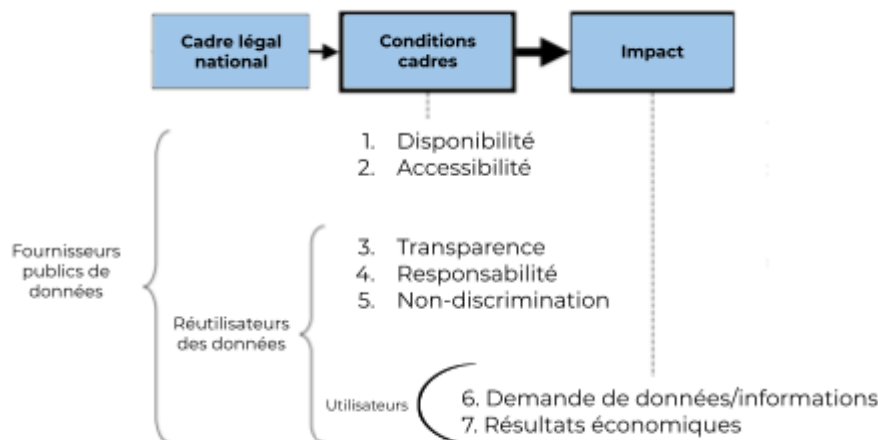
Cadre légal national

Conditions cadres

Impact

1. Disponibilité
2. Accessibilité

Fournisseurs publics de données

3. Transparence
4. Responsabilité
5. Non-discrimination

Réutilisateurs des données

Utilisateurs

6. Demande de données/informations
7. Résultats économiques